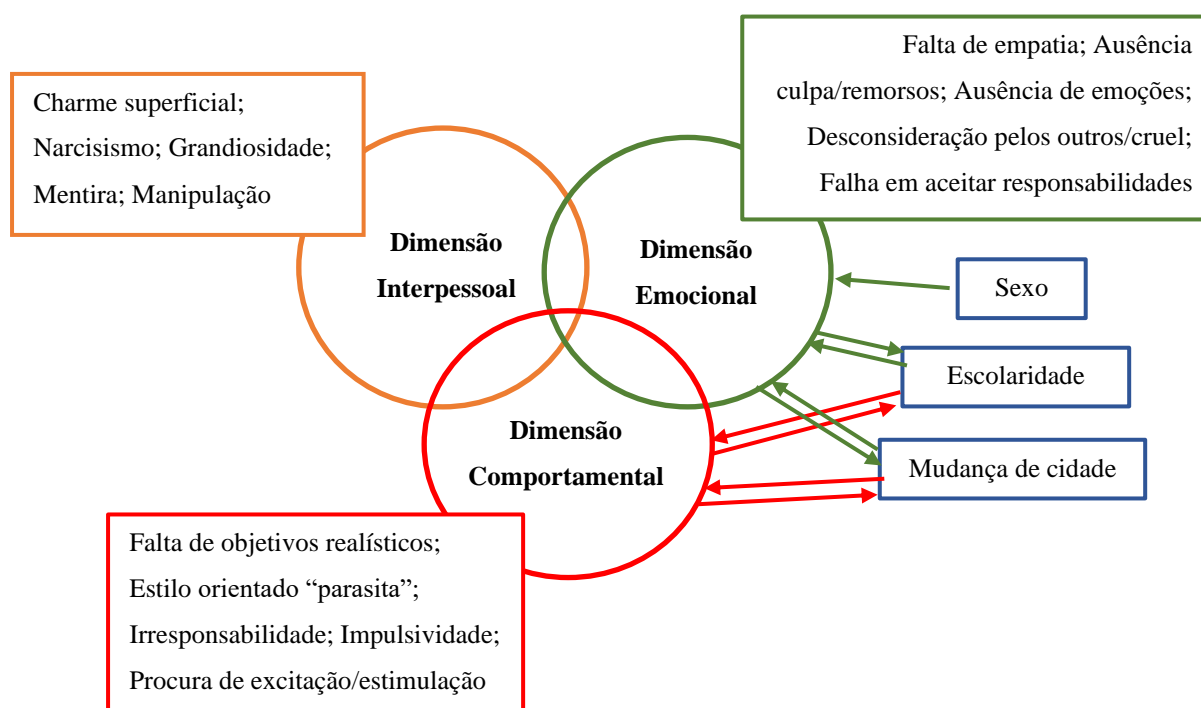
Charme superficial;
Narcisismo; Grandiosidade;
Mentira; Manipulação

Falta de empatia; Ausência culpa/remorsos; Ausência de emoções; Desconsideração pelos outros/cruel; Falha em aceitar responsabilidades

Dimensão Interpessoal

Dimensão Emocional

Dimensão Comportamental

Sexo

Escolaridade

Mudança de cidade

Falta de objetivos realísticos;
Estilo orientado "parasita";
Irresponsabilidade; Impulsividade;
Procura de excitação/estimulação